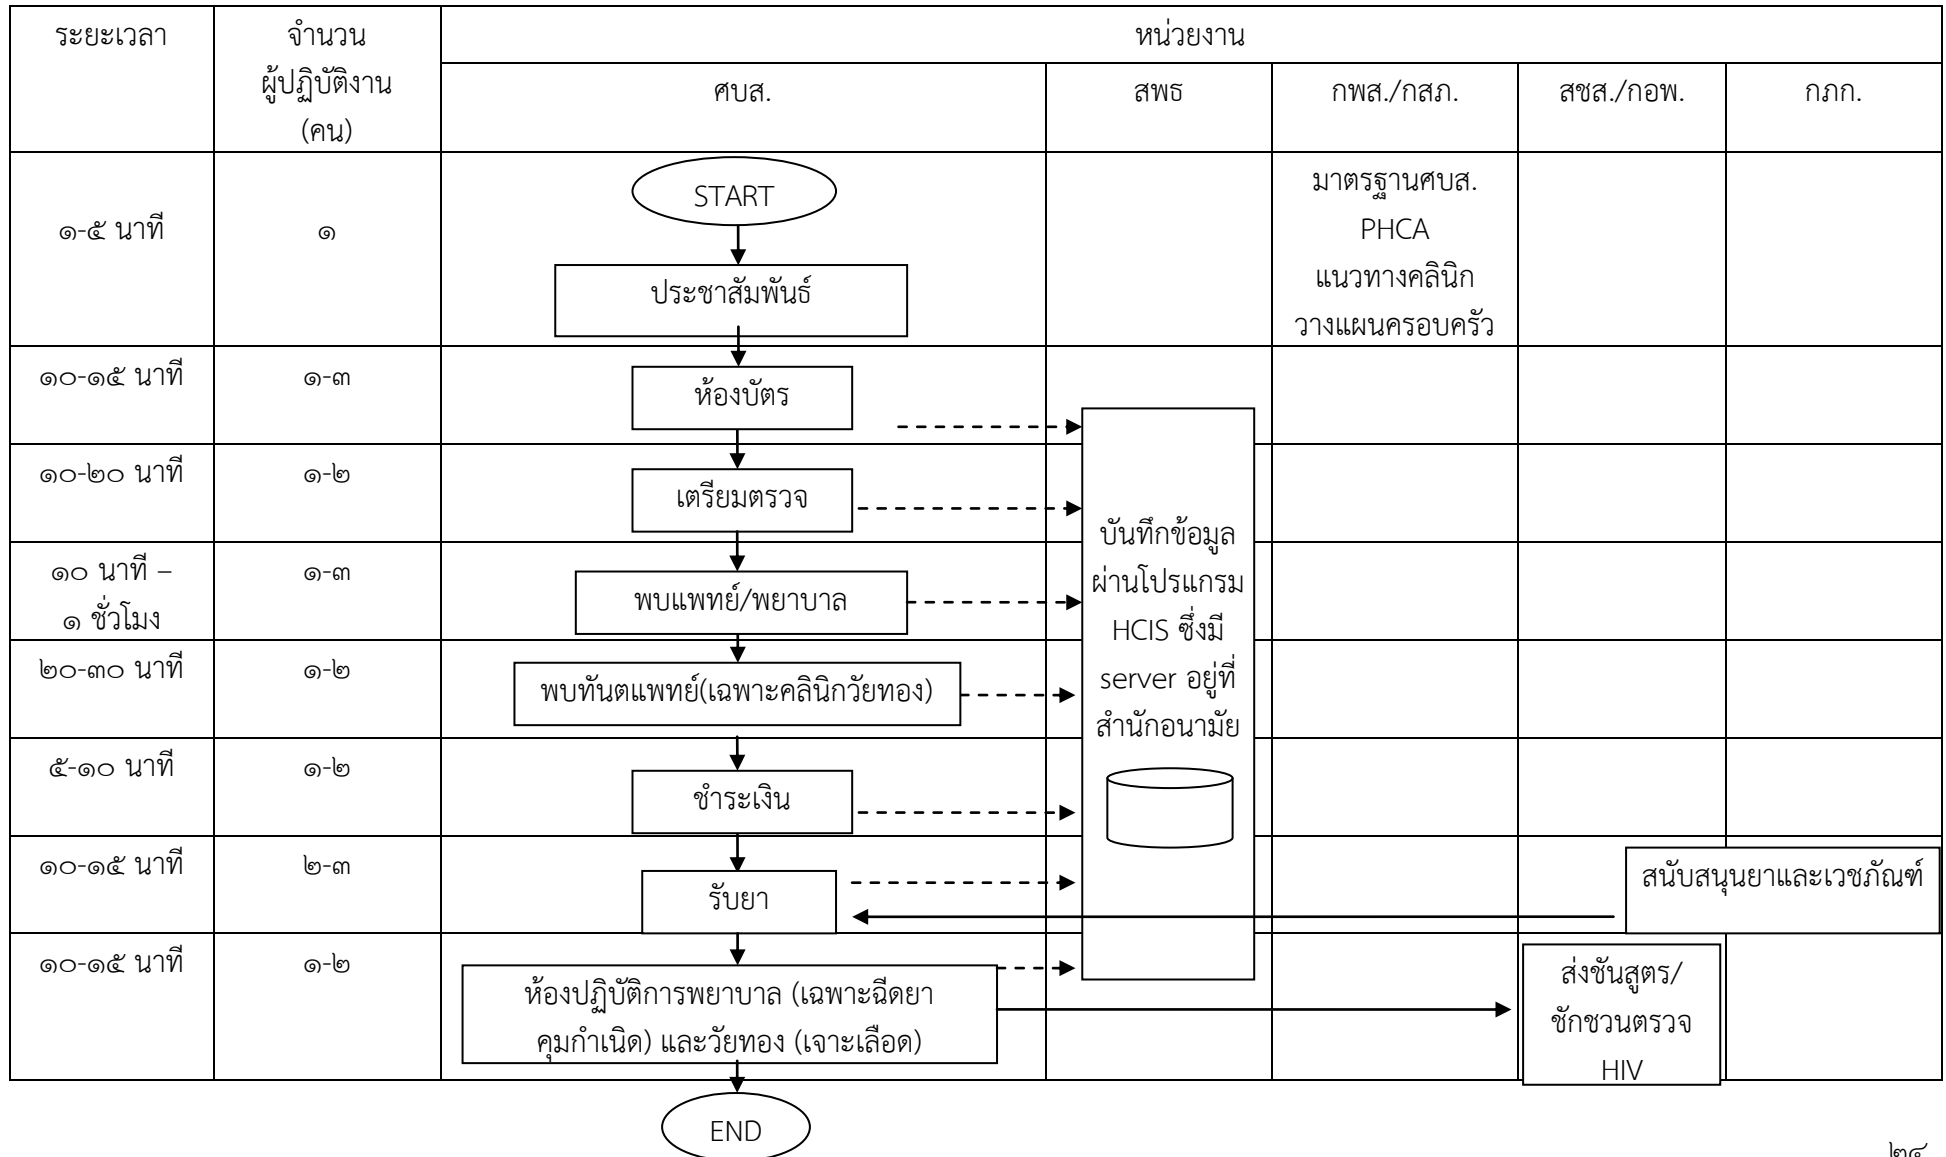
| ระยะเวลา | จำนวนผู้ปฏิบัติงาน (คน) | หน่วยงาน | | | | |
|---|---|---|---|---|---|---|
| | | ศบส. | สพธ | กพส./กสภ. | สชส./กอพ. | กภภ. |
| ๑-๕ นาที | ๑ | START<br>ประชาสัมพันธ์ | | มาตรฐานศบส. PHCA แนวทางคลินิก วางแผนครอบครัว | | |
| ๑๐-๑๕ นาที | ๑-๓ | ห้องบัตร | บันทึกข้อมูลผ่านโปรแกรม HCIS ซึ่งมี server อยู่ที่สำนักอนามัย | | | |
| ๑๐-๒๐ นาที | ๑-๒ | เตรียมตรวจ | | | | |
| ๑๐ นาที – ๑ ชั่วโมง | ๑-๓ | พบแพทย์/พยาบาล | | | | |
| ๒๐-๓๐ นาที | ๑-๒ | พบทันตแพทย์(เฉพาะคลินิกวัยทอง) | | | | |
| ๕-๑๐ นาที | ๑-๒ | ชำระเงิน | | | | |
| ๑๐-๑๕ นาที | ๒-๓ | รับยา | | | | สนับสนุนยาและเวชภัณฑ์ |
| ๑๐-๑๕ นาที | ๑-๒ | ห้องปฏิบัติการพยาบาล (เฉพาะฉีดยาคุมกำเนิด) และวัยทอง (เจาะเลือด) | | | ส่งชันสูตร/ชักชวนตรวจ HIV | |

END

๒๔